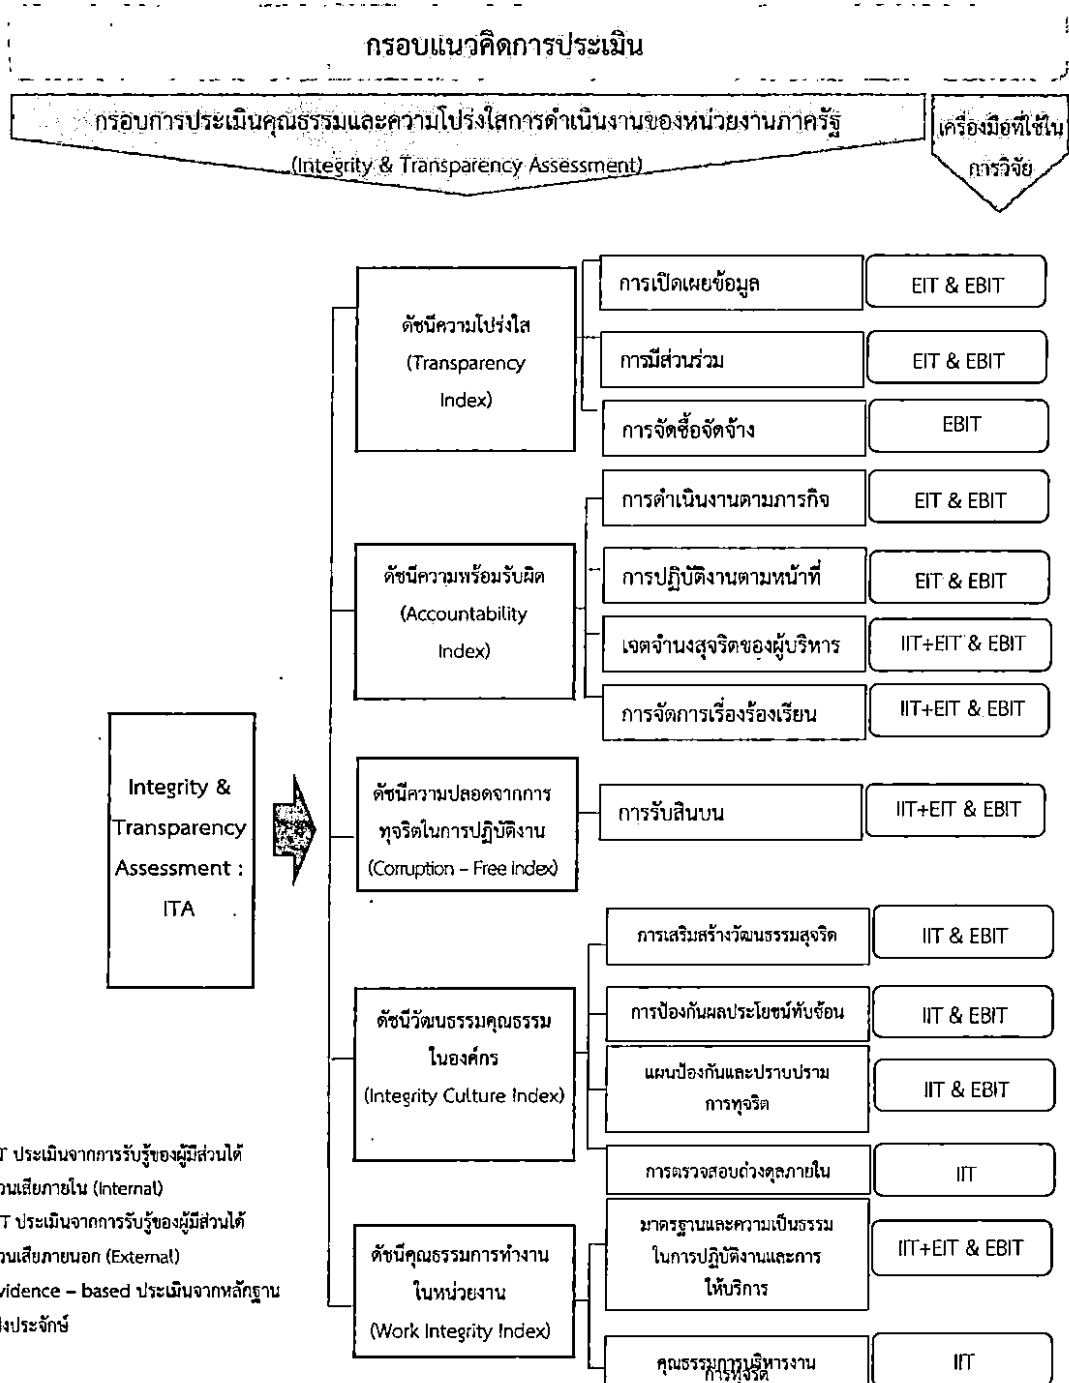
กรอบแนวคิดการประเมิน

กรอบการประเมินคุณธรรมและความโปร่งใสการดำเนินงานของหน่วยงานภาครัฐ (Integrity & Transparency Assessment)

เครื่องมือที่ใช้ในการวิจัย

Integrity & Transparency Assessment : ITA

ดัชนีความโปร่งใส (Transparency Index)

การเปิดเผยข้อมูล | EIT & EBIT

การมีส่วนร่วม | EIT & EBIT

การจัดซื้อจัดจ้าง | EBIT

ดัชนีความพร้อมรับผิด (Accountability Index)

การดำเนินงานตามภารกิจ | EIT & EBIT

การปฏิบัติงานตามหน้าที่ | EIT & EBIT

เจตจำนงสุจริตของผู้บริหาร | IIT+EIT & EBIT

การจัดการเรื่องร้องเรียน | IIT+EIT & EBIT

ดัชนีความปลอดจากการทุจริตในการปฏิบัติงาน (Corruption – Free Index)

การรับสินบน | IIT+EIT & EBIT

ดัชนีวัฒนธรรมคุณธรรมในองค์กร (Integrity Culture Index)

การเสริมสร้างวัฒนธรรมสุจริต | IIT & EBIT

การป้องกันผลประโยชน์ทับซ้อน | IIT & EBIT

แผนป้องกันและปราบปรามการทุจริต | IIT & EBIT

การตรวจสอบถ่วงดุลภายใน | IIT

ดัชนีคุณธรรมการทำงานในหน่วยงาน (Work Integrity Index)

มาตรฐานและความเป็นธรรมในการปฏิบัติงานและการให้บริการ | IIT+EIT & EBIT

คุณธรรมการบริหารงาน | IIT

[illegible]T ประเมินจากการรับรู้ของผู้มีส่วนได้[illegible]วนเสียภายใน (Internal)
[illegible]T ประเมินจากการรับรู้ของผู้มีส่วนได้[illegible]วนเสียภายนอก (External)
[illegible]vidence – based ประเมินจากหลักฐาน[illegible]ประจักษ์